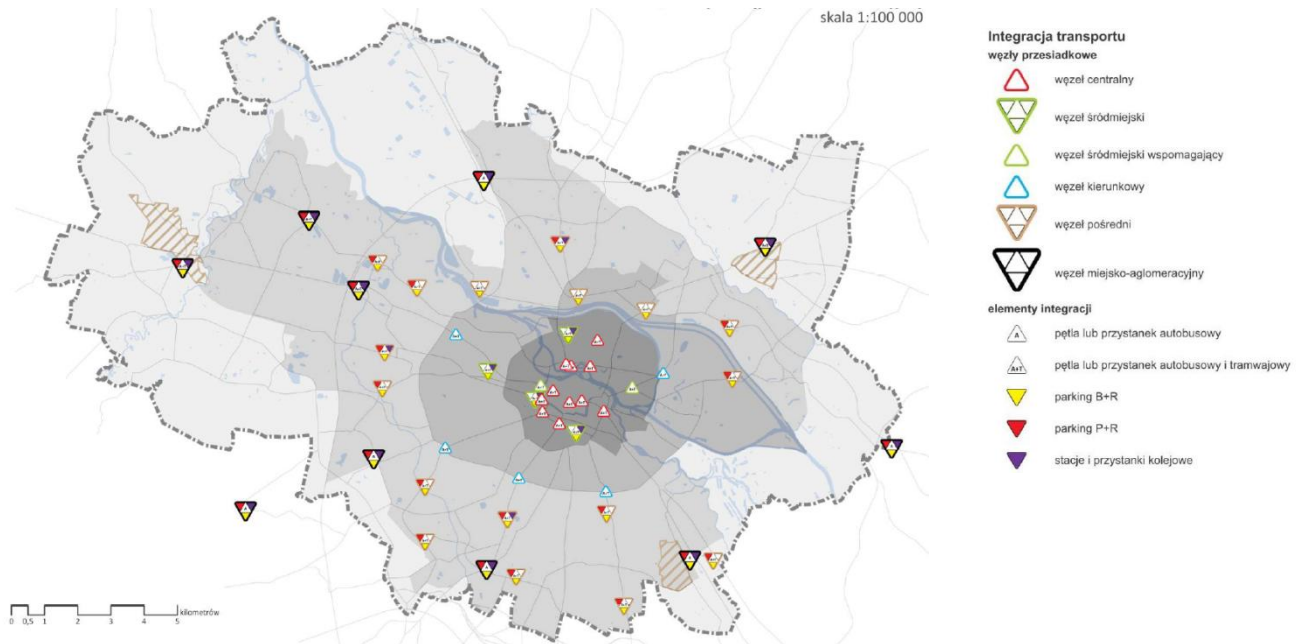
skala 1:100 000

Integracja transportu
węzły przesiadkowe

węzeł centralny

węzeł śródmiejski

węzeł śródmiejski wspomagający

węzeł kierunkowy

węzeł pośredni

węzeł miejsko-aglomeracyjny

elementy integracji

A pętla lub przystanek autobusowy

A+T pętla lub przystanek autobusowy i tramwajowy

parking B+R

parking P+R

stacje i przystanki kolejowe

0 0,5 1 2 3 4 5 kilometrów